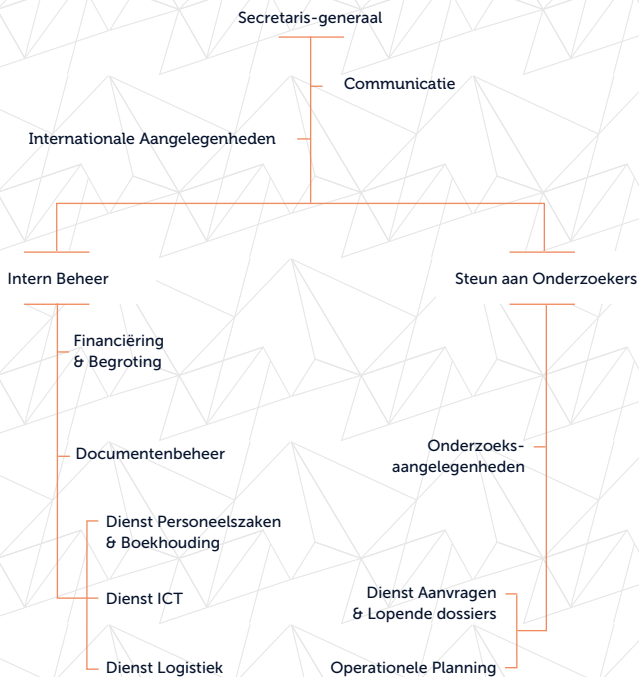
Secretaris-generaal

Communicatie

Internationale Aangelegenheden

Intern Beheer

Steun aan Onderzoekers

Financiëring & Begroting

Documentenbeheer

Dienst Personeelszaken & Boekhouding

Dienst ICT

Dienst Logistiek

Onderzoeks-aangelegenheden

Dienst Aanvragen & Lopende dossiers

Operationele Planning